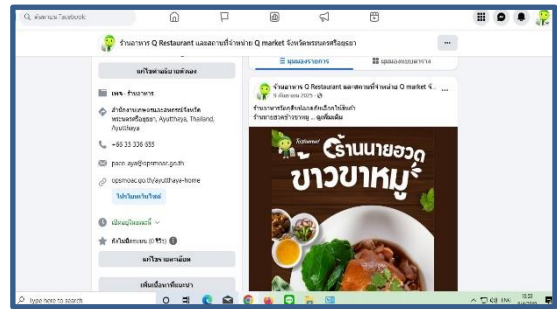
ค้นหาบน Facebook

ร้านอาหาร Q Restaurant และสถานที่จำหน่าย Q market จังหวัดพระนครศรีอยุธยา

แก้ไขรายละเอียดต่อบน

เพจ · ร้านอาหาร

สำนักงานเกษตรและสหกรณ์จังหวัดพระนครศรีอยุธยา, Ayutthaya, Thailand, Ayutthaya

+66 35 336 555

pacn.aya@opsmoac.go.th

opsmoac.go.th/ayutthaya-home

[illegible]

เปิดอยู่ในขณะนี้

ยังไม่มีคะแนน (0 รีวิว)

แก้ไขรายละเอียด

เพิ่มเนื้อหาที่แนะนำ

มุมมองรายการ

มุมมองตาราง

ร้านอาหาร Q Restaurant และสถานที่จำหน่าย Q market จั...

9 สิงหาคม 2025 ·

ร้านอาหารที่ได้รับการรับรอง Q ที่แนะนำ ร้านนายฮวดข้าวขาหมู ...ดูเพิ่มเติม

Restaurant

ร้านนายฮวด ข้าวขาหมู

Type here to search